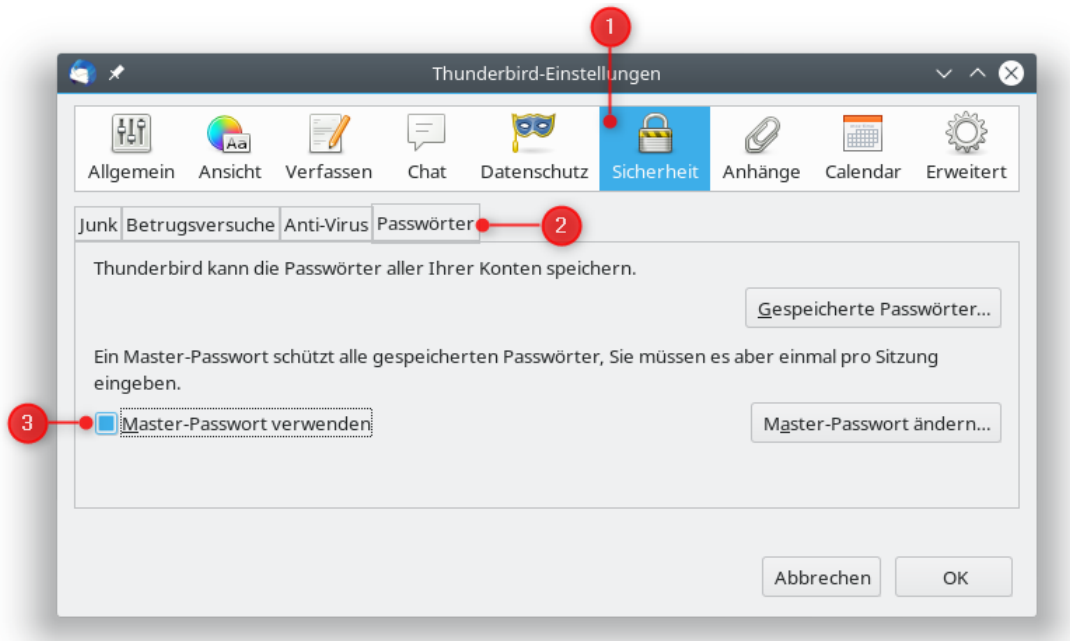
1

Thunderbird-Einstellungen

Allgemein Ansicht Verfassen Chat Datenschutz Sicherheit Anhänge Calendar Erweitert

Junk Betrugsversuche Anti-Virus Passwörter 2

Thunderbird kann die Passwörter aller Ihrer Konten speichern.

Gespeicherte Passwörter...

Ein Master-Passwort schützt alle gespeicherten Passwörter, Sie müssen es aber einmal pro Sitzung eingeben.

3 Master-Passwort verwenden

Master-Passwort ändern...

Abbrechen OK